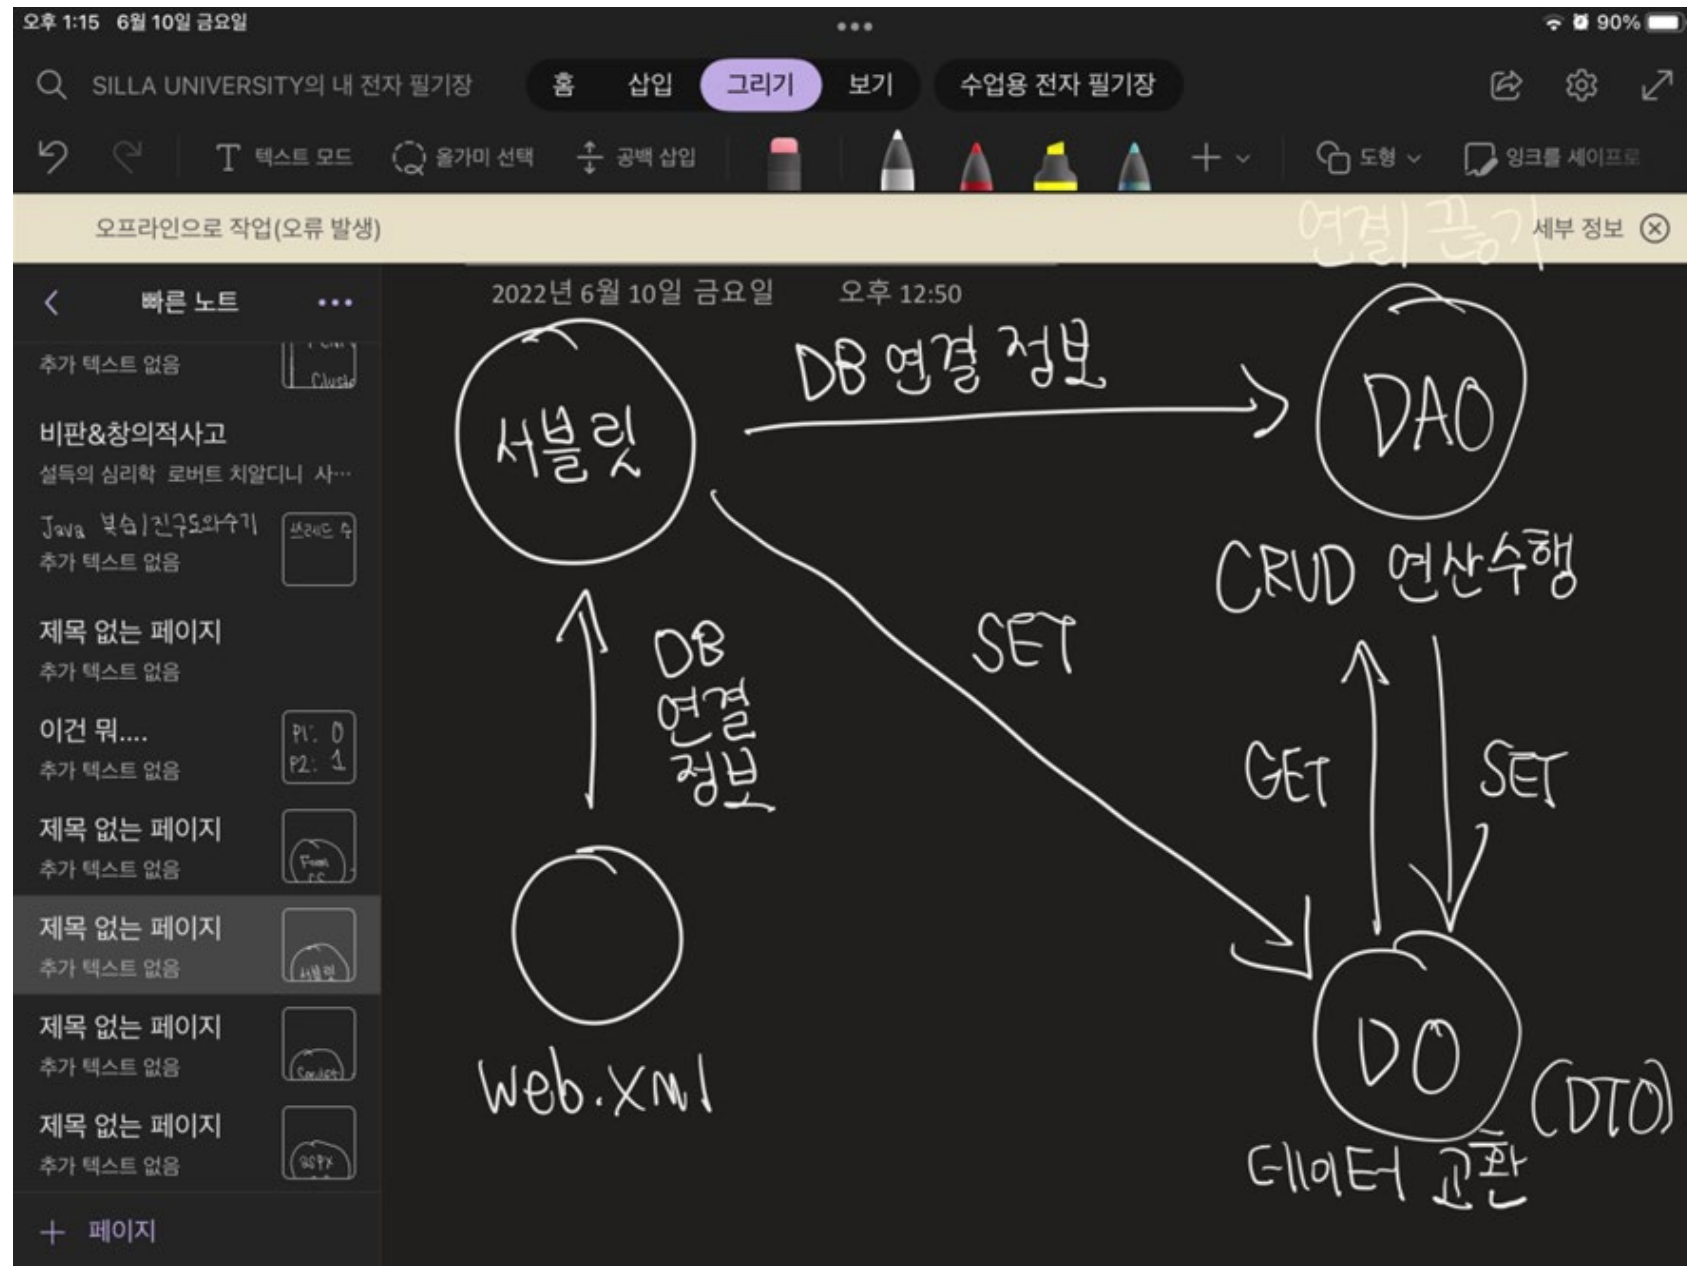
오후 1:15 6월 10일 금요일

90%

SILLA UNIVERSITY의 내 전자 필기장

홈 삽입 그리기 보기 수업용 전자 필기장

텍스트 모드 올가미 선택 공백 삽입

도형 잉크를 셰이프로

오프라인으로 작업(오류 발생)

연결 끊기

세부 정보

빠른 노트

추가 텍스트 없음

비판&창의적사고
설득의 심리학 로버트 치알디니 사…

Java 복습 | 진구요와수기
추가 텍스트 없음

제목 없는 페이지
추가 텍스트 없음

이건 뭐....
추가 텍스트 없음

제목 없는 페이지
추가 텍스트 없음

제목 없는 페이지
추가 텍스트 없음

제목 없는 페이지
추가 텍스트 없음

제목 없는 페이지
추가 텍스트 없음

페이지

2022년 6월 10일 금요일 오후 12:50

서블릿

DB 연결 정보

DAO

CRUD 연산수행

DB 연결 정보

SET

GET

SET

web.xml

DO

(DTO)

데이터 교환